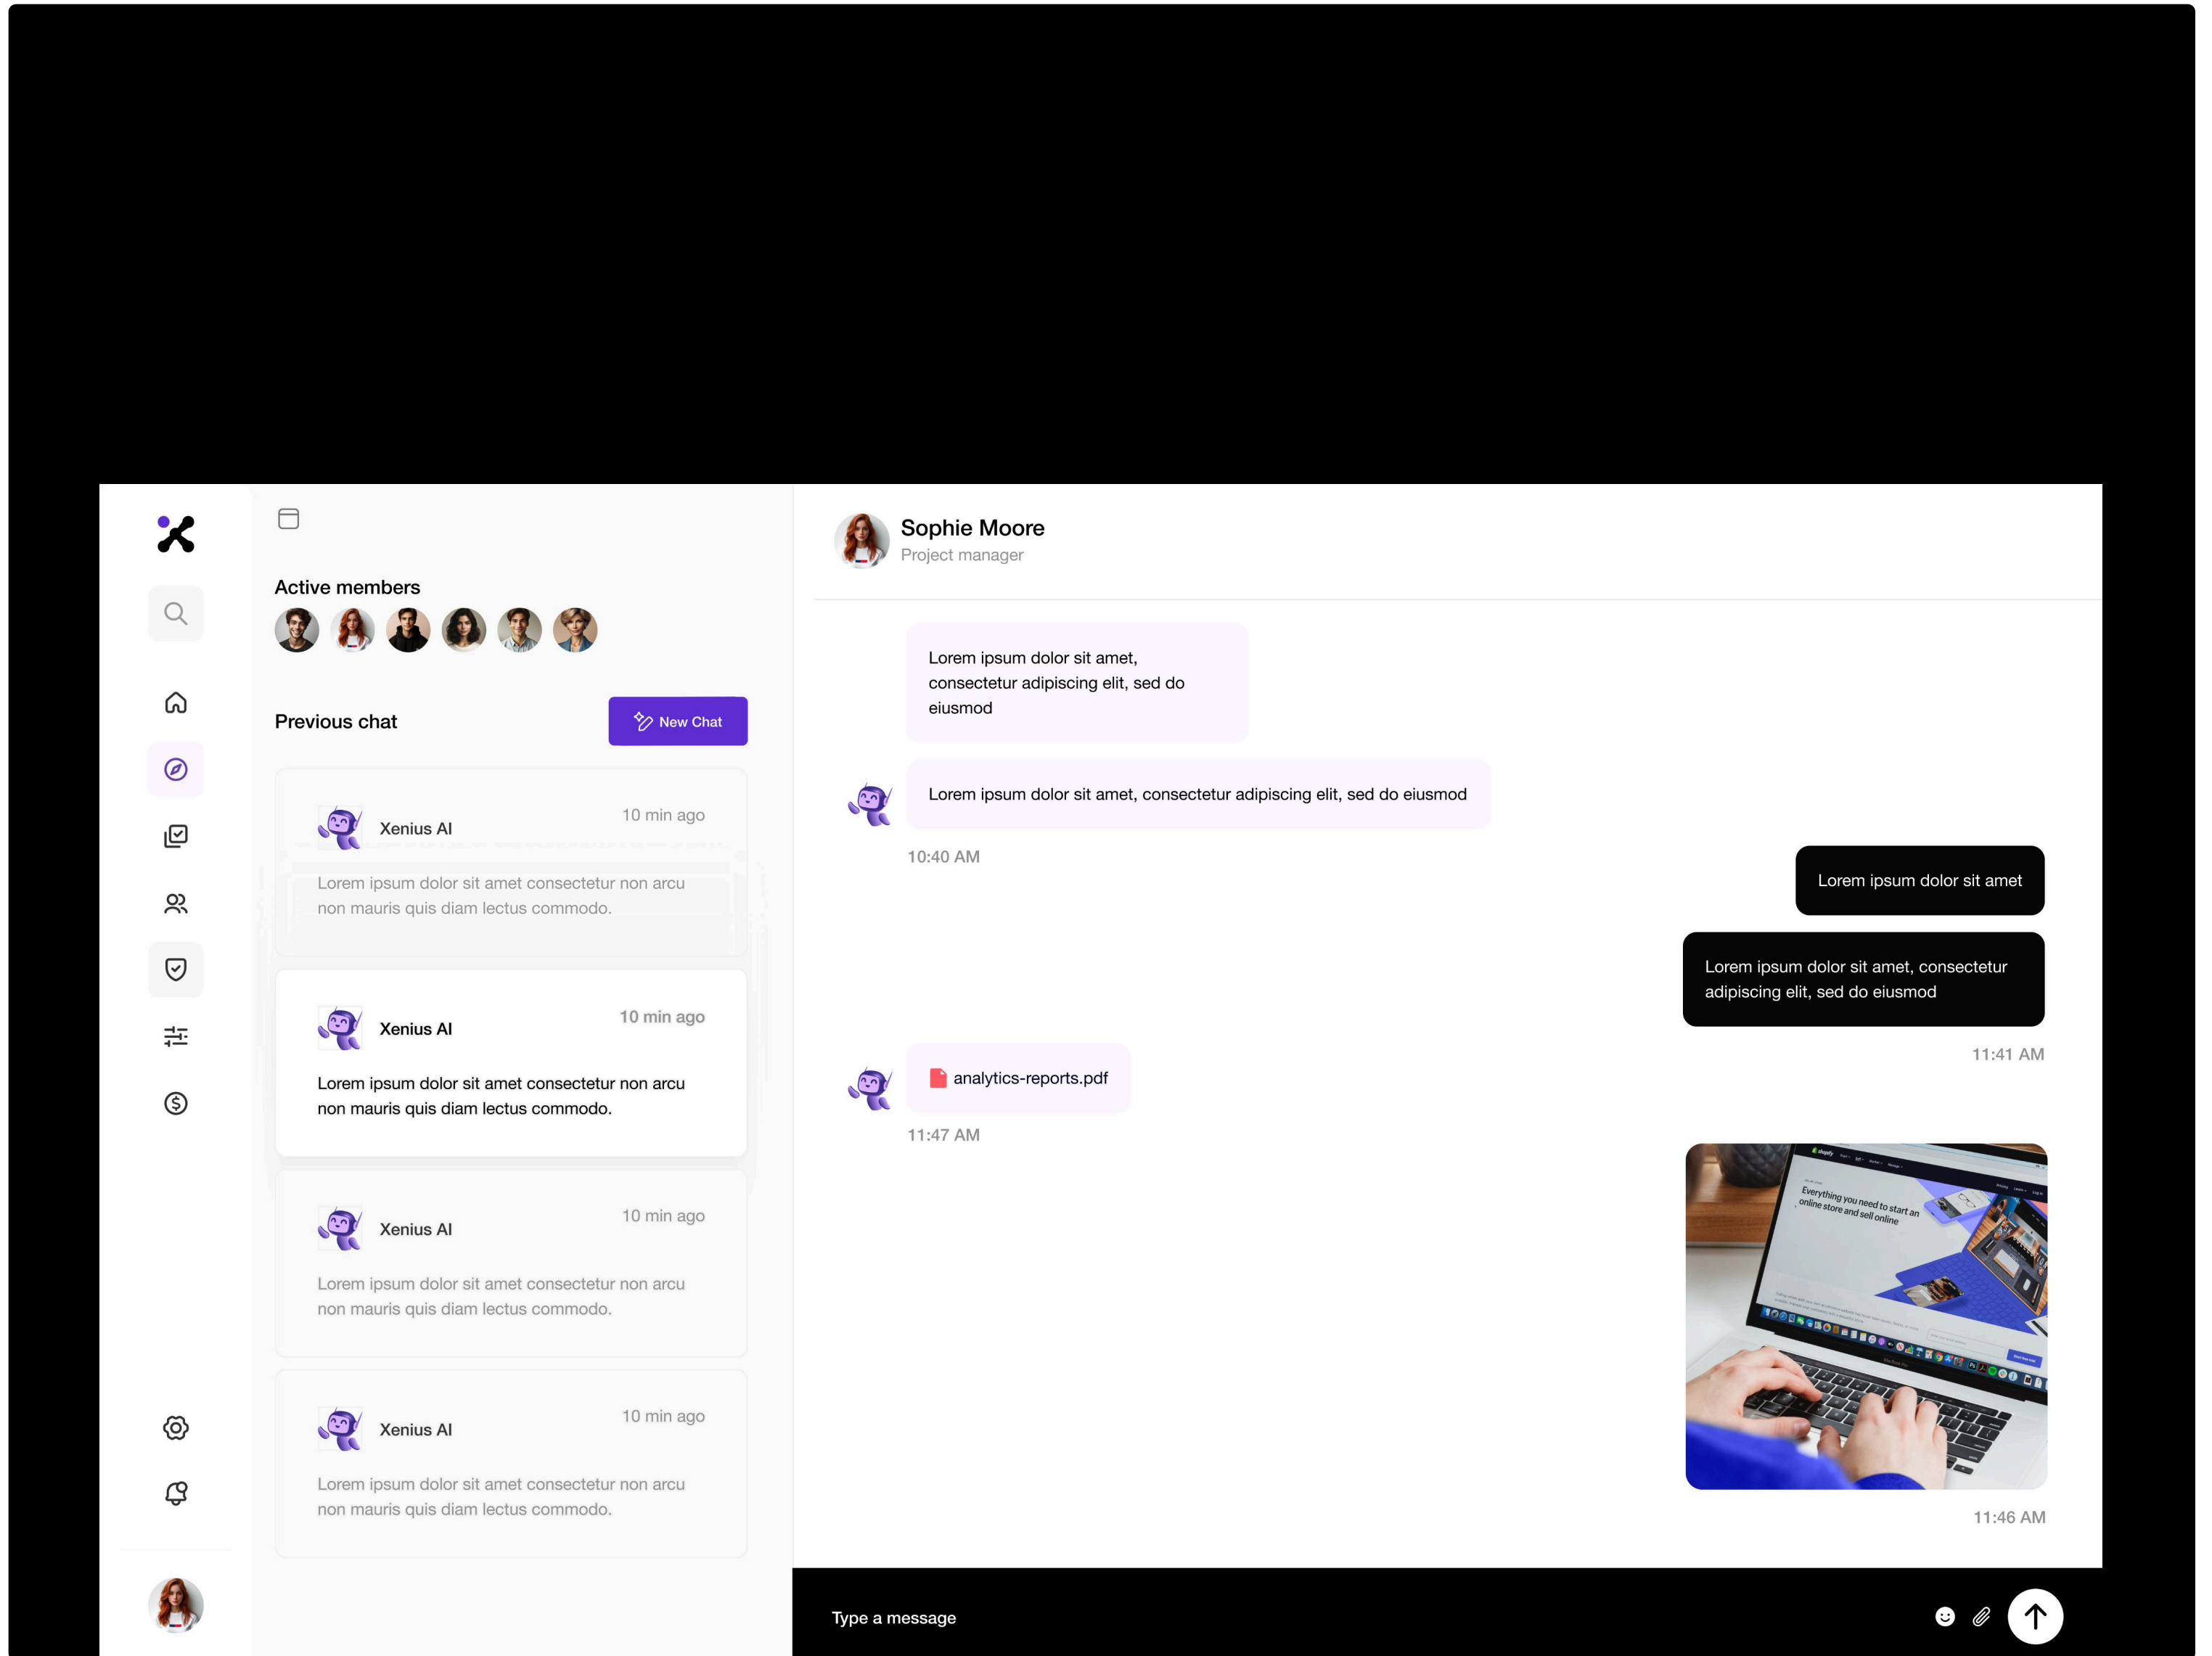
Active members

Previous chat

New Chat

Xenius AI
10 min ago
Lorem ipsum dolor sit amet consectetur non arcu non mauris quis diam lectus commodo.

Xenius AI
10 min ago
Lorem ipsum dolor sit amet consectetur non arcu non mauris quis diam lectus commodo.

Xenius AI
10 min ago
Lorem ipsum dolor sit amet consectetur non arcu non mauris quis diam lectus commodo.

Xenius AI
10 min ago
Lorem ipsum dolor sit amet consectetur non arcu non mauris quis diam lectus commodo.

Sophie Moore
Project manager

Lorem ipsum dolor sit amet, consectetur adipiscing elit, sed do eiusmod

Lorem ipsum dolor sit amet, consectetur adipiscing elit, sed do eiusmod

10:40 AM

Lorem ipsum dolor sit amet

Lorem ipsum dolor sit amet, consectetur adipiscing elit, sed do eiusmod

11:41 AM

analytics-reports.pdf

11:47 AM

Everything you need to start an online store and sell online

11:46 AM

Type a message